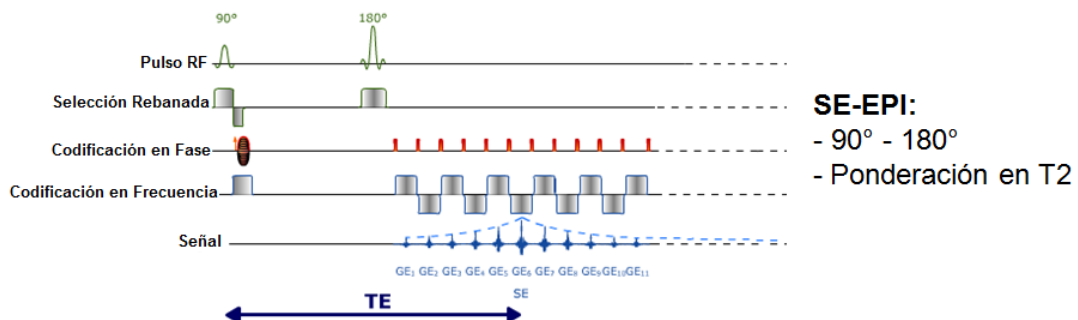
90°

180°

Pulso RF

Selección Rebanada

Codificación en Fase

Codificación en Frecuencia

Señal

$GE_1$ $GE_2$ $GE_3$ $GE_4$ $GE_5$ $GE_6$ $GE_7$ $GE_8$ $GE_9$ $GE_{10}$ $GE_{11}$

SE

TE

SE-EPI:
- 90° - 180°
- Ponderación en T2